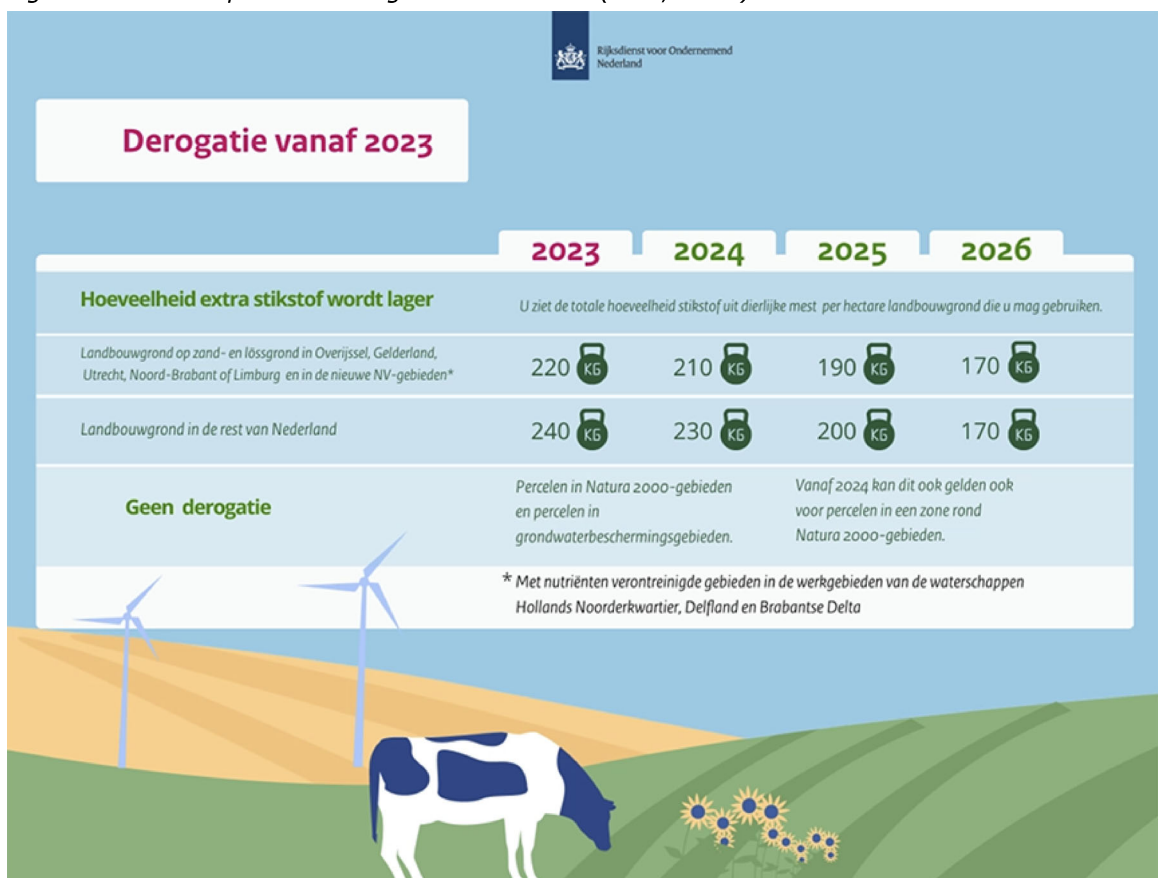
Rijksdienst voor Ondernemend Nederland

Derogatie vanaf 2023

| | 2023 | 2024 | 2025 | 2026 |
|---|---|---|---|---|
| Hoeveelheid extra stikstof wordt lager | U ziet de totale hoeveelheid stikstof uit dierlijke mest per hectare landbouwgrond die u mag gebruiken. | | | |
| Landbouwgrond op zand- en lössgrond in Overijssel, Gelderland, Utrecht, Noord-Brabant of Limburg en in de nieuwe NV-gebieden* | 220 KG | 210 KG | 190 KG | 170 KG |
| Landbouwgrond in de rest van Nederland | 240 KG | 230 KG | 200 KG | 170 KG |
| Geen derogatie | Percelen in Natura 2000-gebieden en percelen in grondwaterbeschermingsgebieden. | | Vanaf 2024 kan dit ook gelden ook voor percelen in een zone rond Natura 2000-gebieden. | |

* Met nutriënten verontreinigde gebieden in de werkgebieden van de waterschappen Hollands Noorderkwartier, Delfland en Brabantse Delta